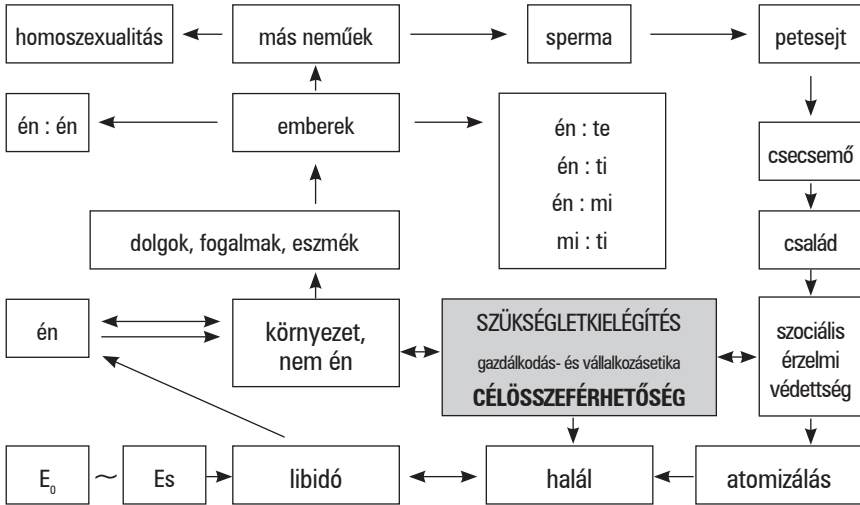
homoszexualitás

más neműek

sperma

petesejt

én : én

emberek

én : te
én : ti
én : mi
mi : ti

csecsemő

dolgok, fogalmak, eszmék

család

én

környezet, nem én

SZÜKSÉGLETKIELÉGÍTÉS
gazdálkodás- és vállalkozásetika
CÉLÖSSZEFÉRHETŐSÉG

szociális érzelmi védettség

$E_0$ ~ Es

libidó

halál

atomizálás